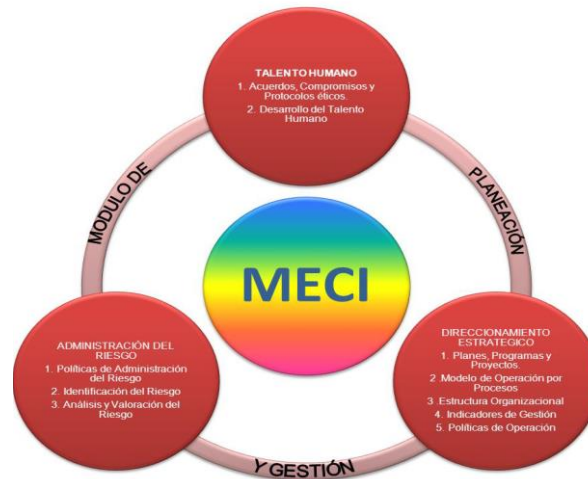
TALENTO HUMANO
1. Acuerdos, Compromisos y Protocolos éticos.
2. Desarrollo del Talento Humano

MODULO DE

PLANEACIÓN

MECI

ADMINISTRACIÓN DEL RIESGO
1. Políticas de Administración del Riesgo
2. Identificación del Riesgo
3. Análisis y Valoración del Riesgo

DIRECCIONAMIENTO ESTRATEGICO
1. Planes, Programas y Proyectos.
2. Modelo de Operación por Procesos
3. Estructura Organizacional
4. Indicadores de Gestión
5. Políticas de Operación

Y GESTIÓN